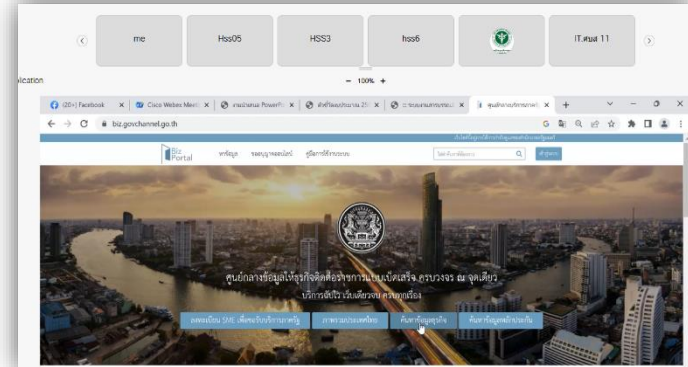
me
Hss05
HSS3
hss6
IT.ศบส 11
lication
− 100% +
(20+) Facebook
Cisco Webex Meeti
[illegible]
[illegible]
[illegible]
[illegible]
biz.govchannel.go.th
Biz Portal
ศูนย์กลางข้อมูลให้ธุรกิจติดต่อราชการแบบเบ็ดเสร็จ ครบวงจร ณ จุดเดียว
บริการอนุมัติ อนุญาต ครบ จบเรื่อง
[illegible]
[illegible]
ค้นหาข้อมูลธุรกิจ
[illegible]